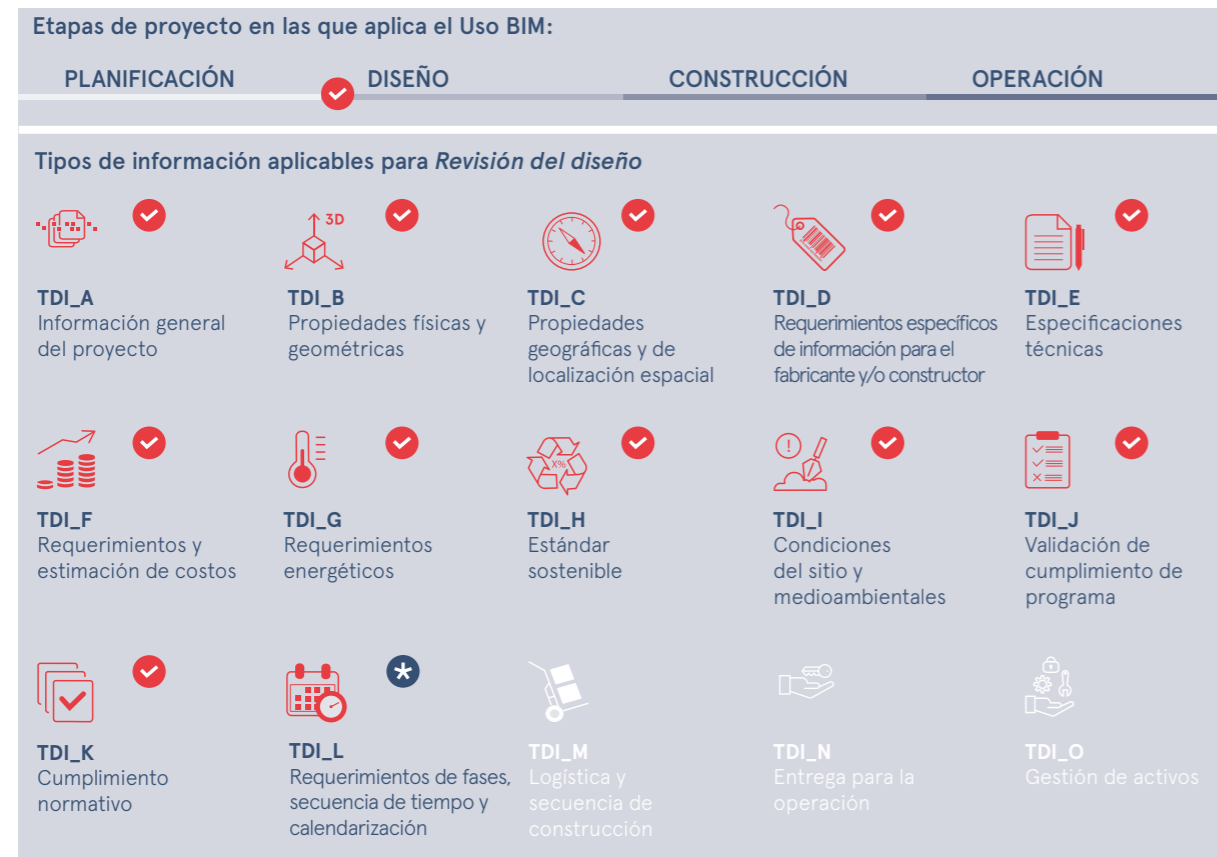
Etapas de proyecto en las que aplica el Uso BIM:

PLANIFICACIÓN DISEÑO CONSTRUCCIÓN OPERACIÓN

Tipos de información aplicables para *Revisión del diseño*

3D

TDI_A
Información general del proyecto

TDI_B
Propiedades físicas y geométricas

TDI_C
Propiedades geográficas y de localización espacial

TDI_D
Requerimientos específicos de información para el fabricante y/o constructor

TDI_E
Especificaciones técnicas

TDI_F
Requerimientos y estimación de costos

TDI_G
Requerimientos energéticos

X%

TDI_H
Estándar sostenible

TDI_I
Condiciones del sitio y medioambientales

TDI_J
Validación de cumplimiento de programa

TDI_K
Cumplimiento normativo

TDI_L
Requerimientos de fases, secuencia de tiempo y calendarización

TDI_M
Logística y secuencia de construcción

TDI_N
Entrega para la operación

TDI_O
Gestión de activos